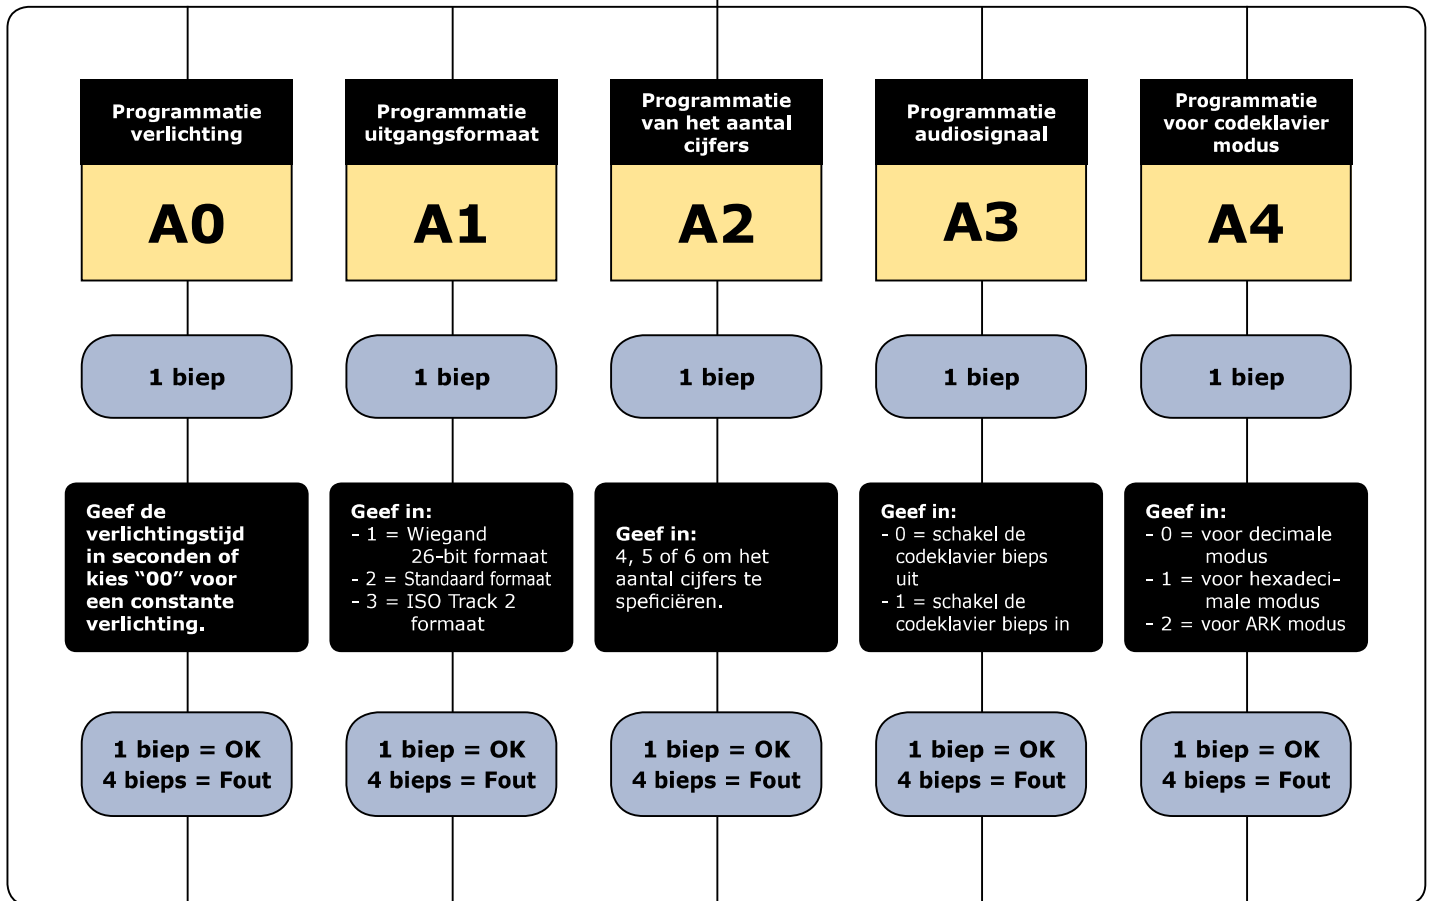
Programmatie verlichting

A0

1 biep

Geef de verlichtingstijd in seconden of kies “00” voor een constante verlichting.

1 biep = OK
4 bieps = Fout

Programmatie uitgangsformaat

A1

1 biep

Geef in:
- 1 = Wiegand 26-bit formaat
- 2 = Standaard formaat
- 3 = ISO Track 2 formaat

1 biep = OK
4 bieps = Fout

Programmatie van het aantal cijfers

A2

1 biep

Geef in:
4, 5 of 6 om het aantal cijfers te speficiëren.

1 biep = OK
4 bieps = Fout

Programmatie audiosignaal

A3

1 biep

Geef in:
- 0 = schakel de codeklavier bieps uit
- 1 = schakel de codeklavier bieps in

1 biep = OK
4 bieps = Fout

Programmatie voor codeklavier modus

A4

1 biep

Geef in:
- 0 = voor decimale modus
- 1 = voor hexadecimale modus
- 2 = voor ARK modus

1 biep = OK
4 bieps = Fout